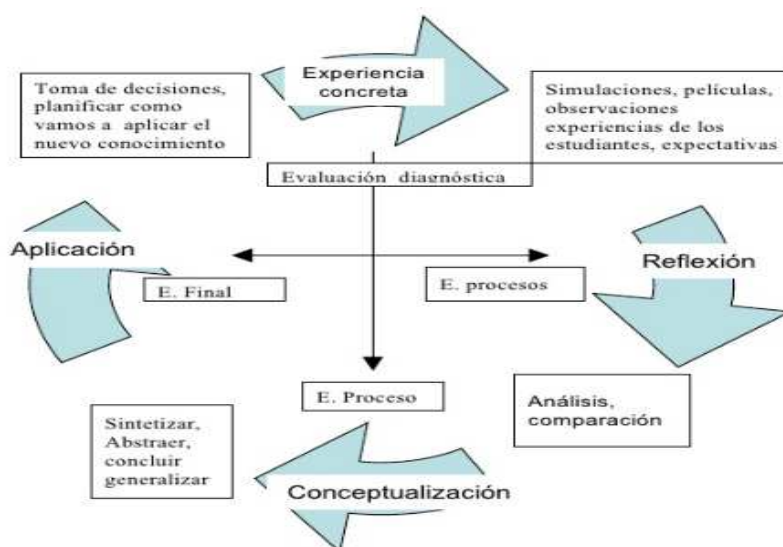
Toma de decisiones, planificar como vamos a aplicar el nuevo conocimiento

Experiencia concreta

Simulaciones, películas, observaciones experiencias de los estudiantes, expectativas

Evaluación diagnóstica

Aplicación

E. Final

E. procesos

Reflexión

E. Proceso

Análisis, comparación

Sintetizar, Abstraer, concluir generalizar

Conceptualización